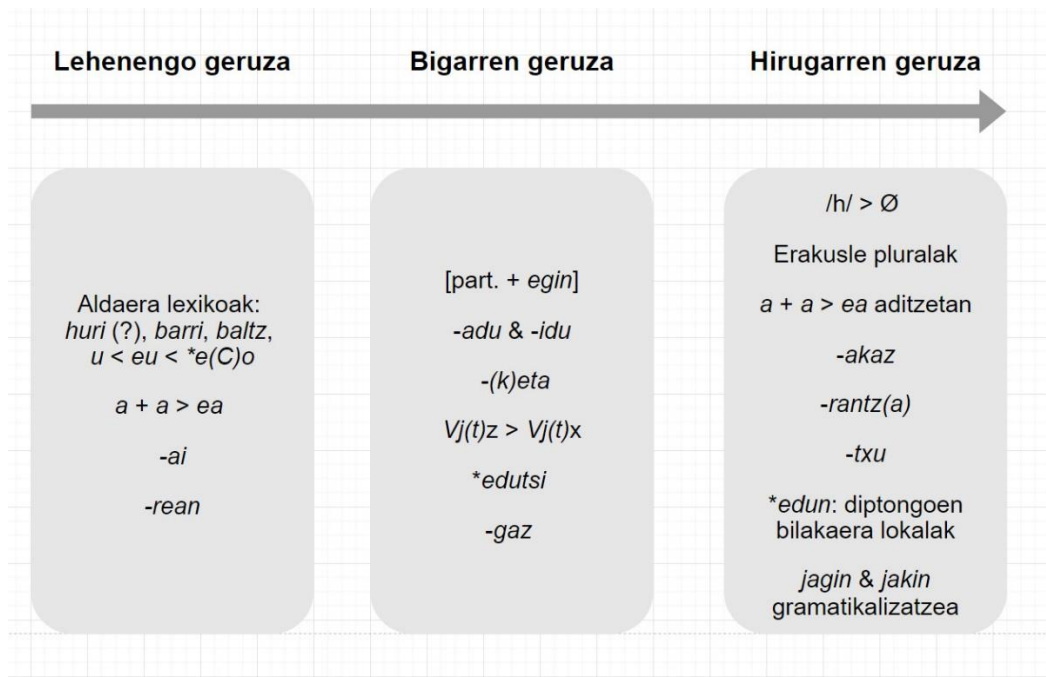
Lehenengo geruza

Bigarren geruza

Hirugarren geruza

Aldaera lexikoak: huri (?), barri, baltz, u < eu < *e(C)o

a + a > ea

-ai

-rean

[part. + egin]

-adu & -idu

-(k)eta

Vj(t)z > Vj(t)x

*edutsi

-gaz

/h/ > Ø

Erakusle pluralak

a + a > ea aditzetan

-akaz

-rantz(a)

-txu

*edun: diptongoen bilakaera lokalak

jagin & jakin gramatikalizatzea